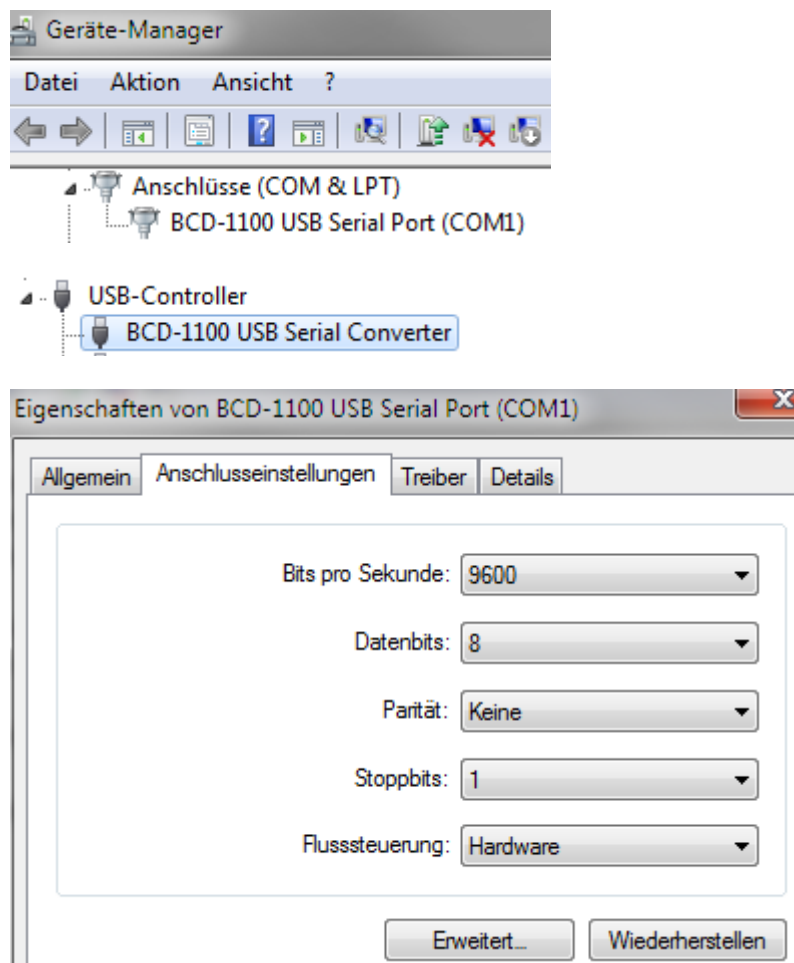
Geräte-Manager

Datei Aktion Ansicht ?

Anschlüsse (COM & LPT)
BCD-1100 USB Serial Port (COM1)

USB-Controller
BCD-1100 USB Serial Converter

Eigenschaften von BCD-1100 USB Serial Port (COM1)

Allgemein | Anschlusseinstellungen | Treiber | Details

Bits pro Sekunde: 9600

Datenbits: 8

Parität: Keine

Stoppbits: 1

Flusssteuerung: Hardware

Erweitert... Wiederherstellen